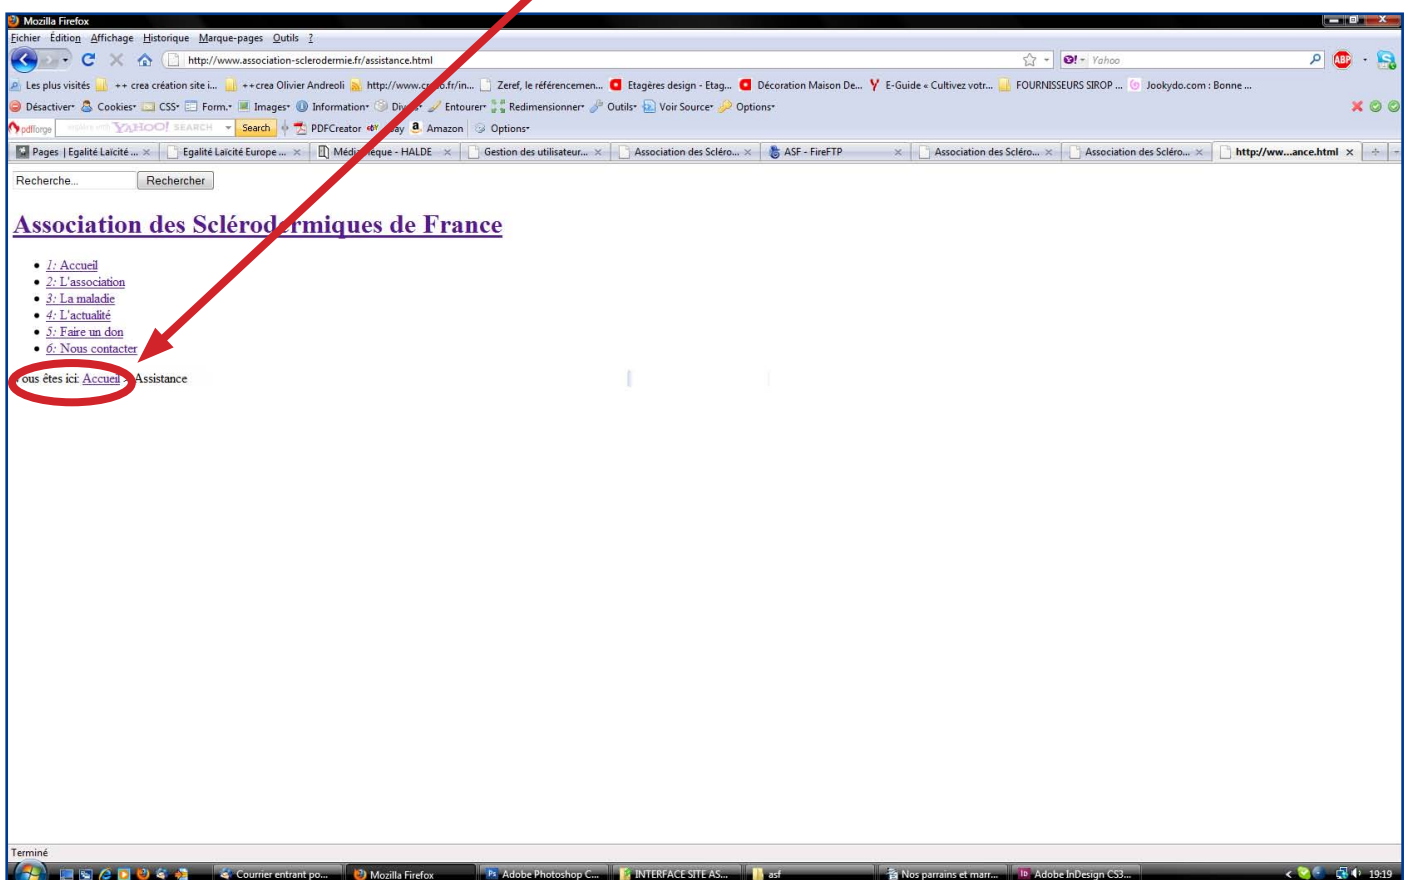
Mozilla Firefox

Fichier Édition Affichage Historique Marque-pages Outils ?

http://www.association-sclerodermie.fr/assistance.html

Yahoo

Les plus visités ++ crea création site i... ++crea Olivier Andreoli http://www.c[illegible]o.fr/in... Zeref, le référencemen... Etagères design - Etag... Décoration Maison De... E-Guide « Cultivez votr... FOURNISSEURS SIROP ... Jookydo.com : Bonne ...

Désactiver Cookies CSS Form. Images Information Div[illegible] Entourer Redimensionner Outils Voir Source Options

pdfforge YAHOO! SEARCH Search PDFCreator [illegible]ay Amazon Options

Pages | Egalité Laïcité ... Egalité Laïcité Europe ... Médi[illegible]eque - HALDE Gestion des utilisateur... Association des Scléro... ASF - FireFTP Association des Scléro... Association des Scléro... http://ww...ance.html

Recherche... Rechercher

Association des Sclérod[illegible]rmiques de France

- 1: Accueil
- 2: L'association
- 3: La maladie
- 4: L'actualité
- 5: Faire un don
- 6: Nous contacter

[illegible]ous êtes ici: Accueil > Assistance

Terminé

Courrier entrant po... Mozilla Firefox Adobe Photoshop C... INTERFACE SITE AS... asf Nos parrains et marr... Adobe InDesign CS3... 19:19